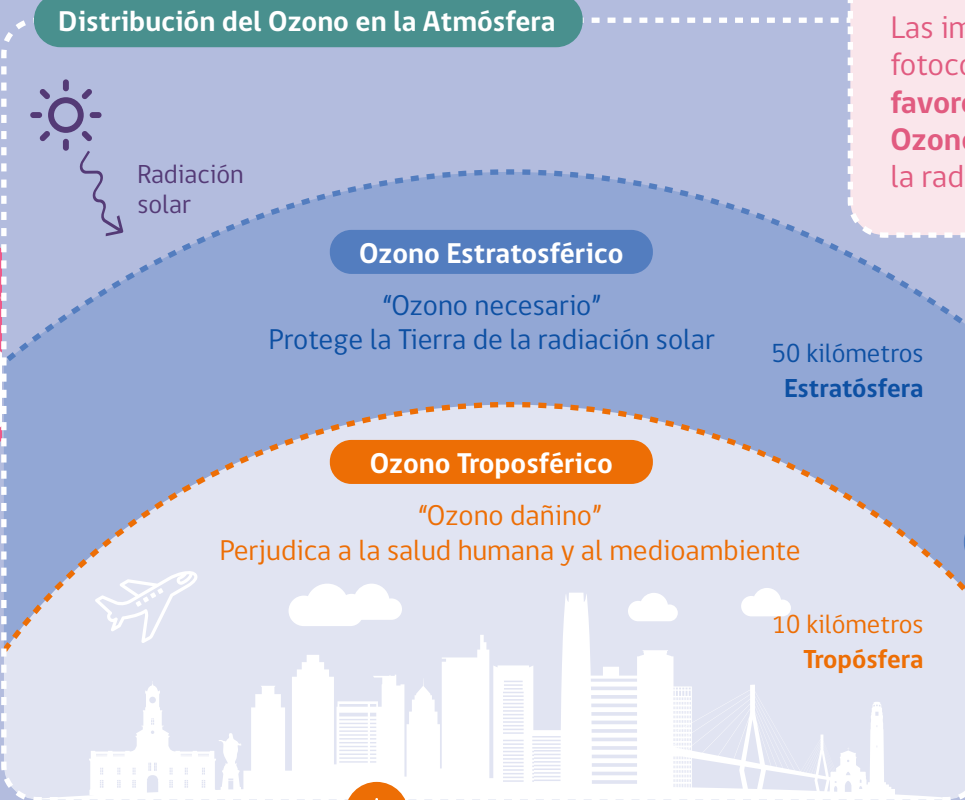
Distribución del Ozono en la Atmósfera

Las im
fotoco
favor
Ozon
la rad

Radiación solar

Ozono Estratosférico

“Ozono necesario”
Protege la Tierra de la radiación solar

50 kilómetros
Estratósfera

Ozono Troposférico

“Ozono dañino”
Perjudica a la salud humana y al medioambiente

10 kilómetros
Tropósfera